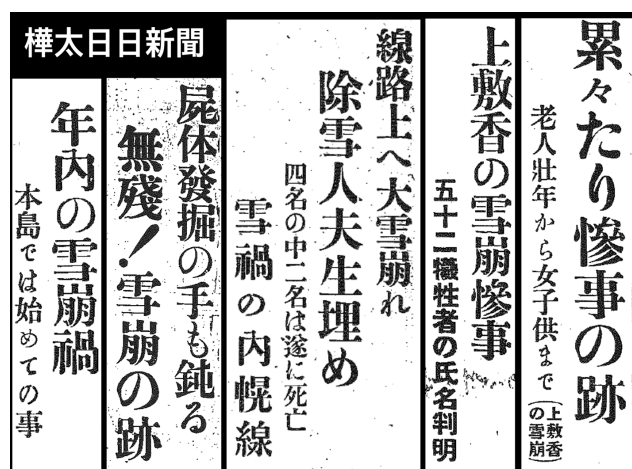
樺太日日新聞

累々たり惨事の跡

老人壮年から女子供まで

（上敷香の雪崩）

上敷香の雪崩惨事

五十二犠牲者の氏名判明

線路上へ大雪崩れ

除雪人夫生埋め

四名の中二名は遂に死亡

雪禍の内幌線

屍体發掘の手も鈍る

無殘！雪崩の跡

年内の雪崩禍

本島では始めての事